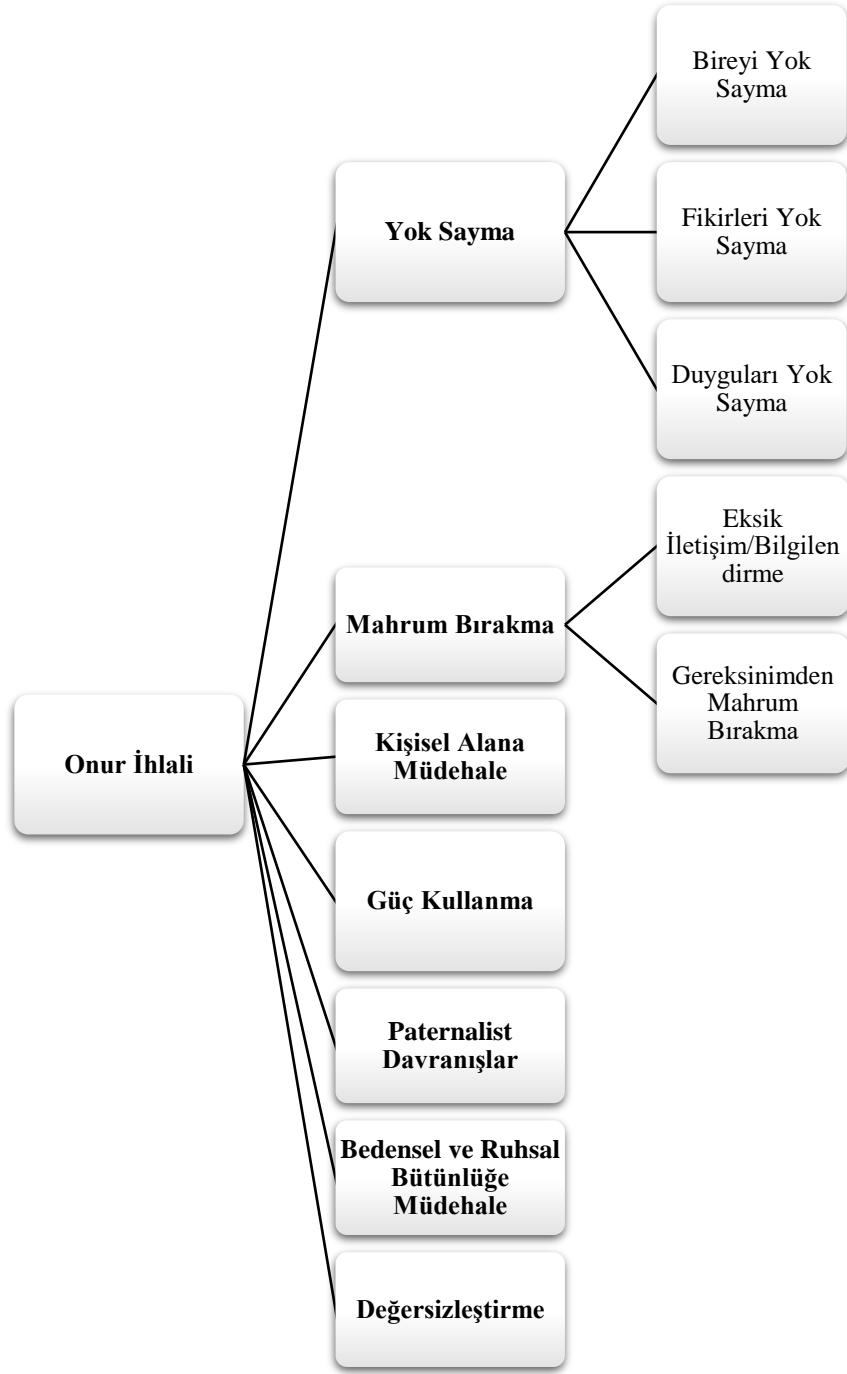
Onur İhlali

Yok Sayma

Bireyi Yok Sayma

Fikirleri Yok Sayma

Duyguları Yok Sayma

Mahrum Bırakma

Eksik İletişim/Bilgilendirme

Gereksinimden Mahrum Bırakma

Kişisel Alana Müdehale

Güç Kullanma

Paternalist Davranışlar

Bedensel ve Ruhsal Bütünlüğe Müdehale

Değersizleştirme